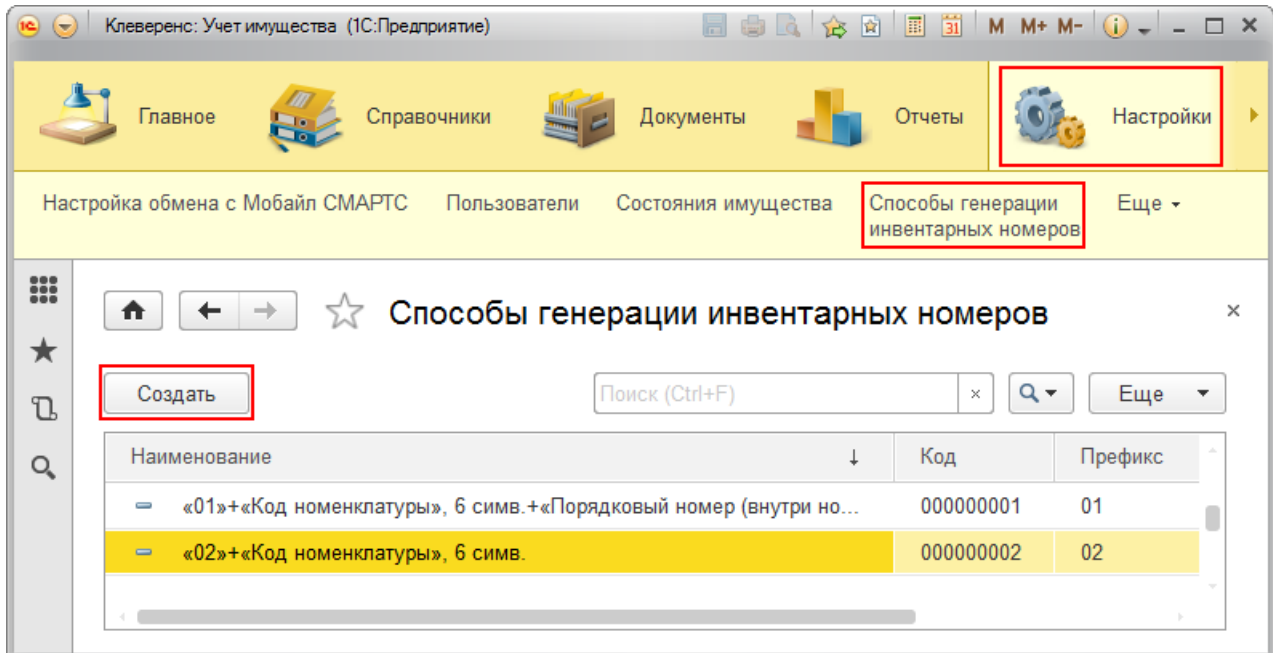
Клеверенс: Учет имущества (1С:Предприятие)

M M+ M-

Главное Справочники Документы Отчеты Настройки

Настройка обмена с Мобайл СМАРТС Пользователи Состояния имущества Способы генерации инвентарных номеров Еще

Способы генерации инвентарных номеров

Создать

Поиск (Ctrl+F)

Еще

| Наименование | Код | Префикс |
|---|---|---|
| «01»+«Код номенклатуры», 6 симв.+«Порядковый номер (внутри но… | 000000001 | 01 |
| «02»+«Код номенклатуры», 6 симв. | 000000002 | 02 |